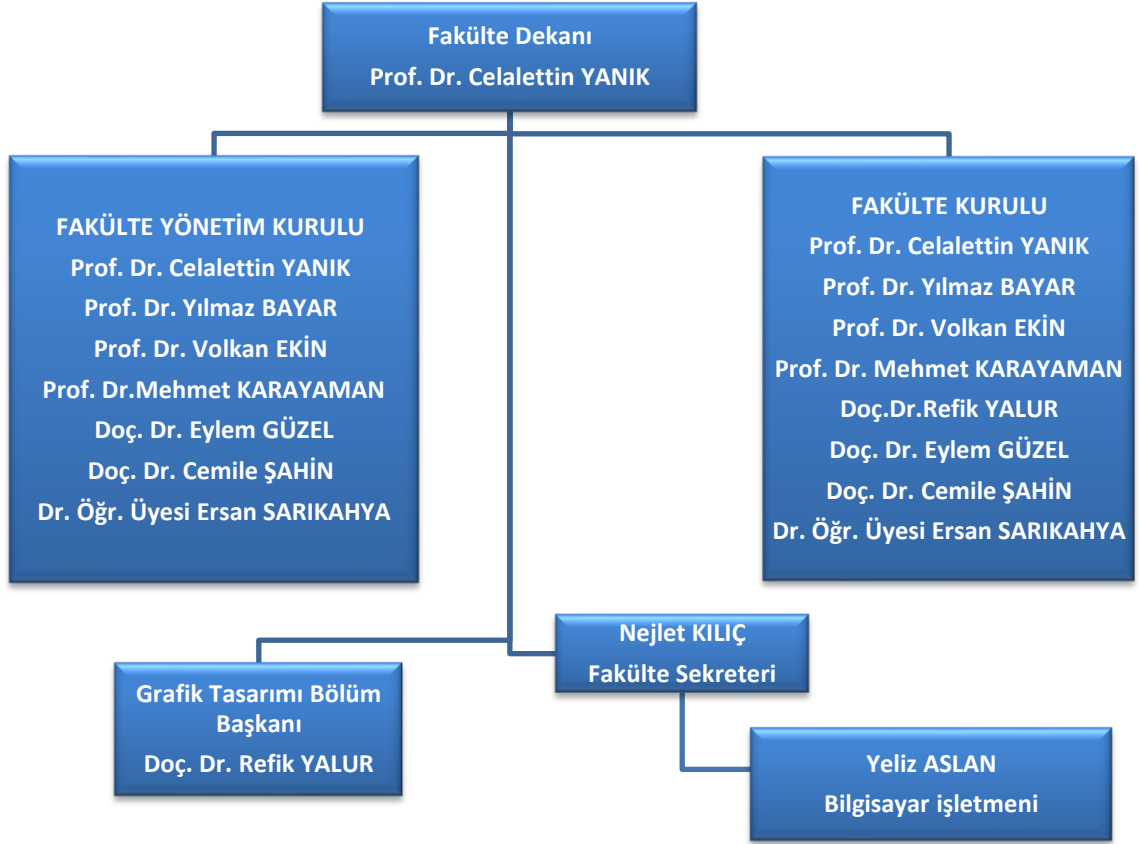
Fakülte Dekanı
Prof. Dr. Celalettin YANIK

FAKÜLTE YÖNETİM KURULU
Prof. Dr. Celalettin YANIK
Prof. Dr. Yılmaz BAYAR
Prof. Dr. Volkan EKİN
Prof. Dr.Mehmet KARAYAMAN
Doç. Dr. Eylem GÜZEL
Doç. Dr. Cemile ŞAHİN
Dr. Öğr. Üyesi Ersan SARIKAHYA

FAKÜLTE KURULU
Prof. Dr. Celalettin YANIK
Prof. Dr. Yılmaz BAYAR
Prof. Dr. Volkan EKİN
Prof. Dr. Mehmet KARAYAMAN
Doç.Dr.Refik YALUR
Doç. Dr. Eylem GÜZEL
Doç. Dr. Cemile ŞAHİN
Dr. Öğr. Üyesi Ersan SARIKAHYA

Nejlet KILIÇ
Fakülte Sekreteri

Grafik Tasarımı Bölüm Başkanı
Doç. Dr. Refik YALUR

Yeliz ASLAN
Bilgisayar işletmeni